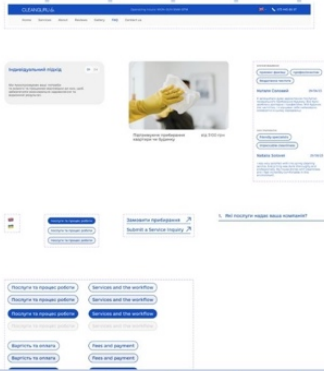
CLEANSERVIS

Home Services About Reviews Gallery FAQ Contact us

Індивідуальний підхід

Підтримуюче прибирання квартири чи будинку

від 1100 грн

Natalia Schmidt

Замовити прибирання

Submit a Service Inquiry

Які послуги надає ваша компанія?

Послуги та процес роботи

Services and the workflow

Послуги та процес роботи

Services and the workflow

Послуги та процес роботи

Services and the workflow

Вартість та оплата

Fees and payment

Вартість та оплата

Fees and payment